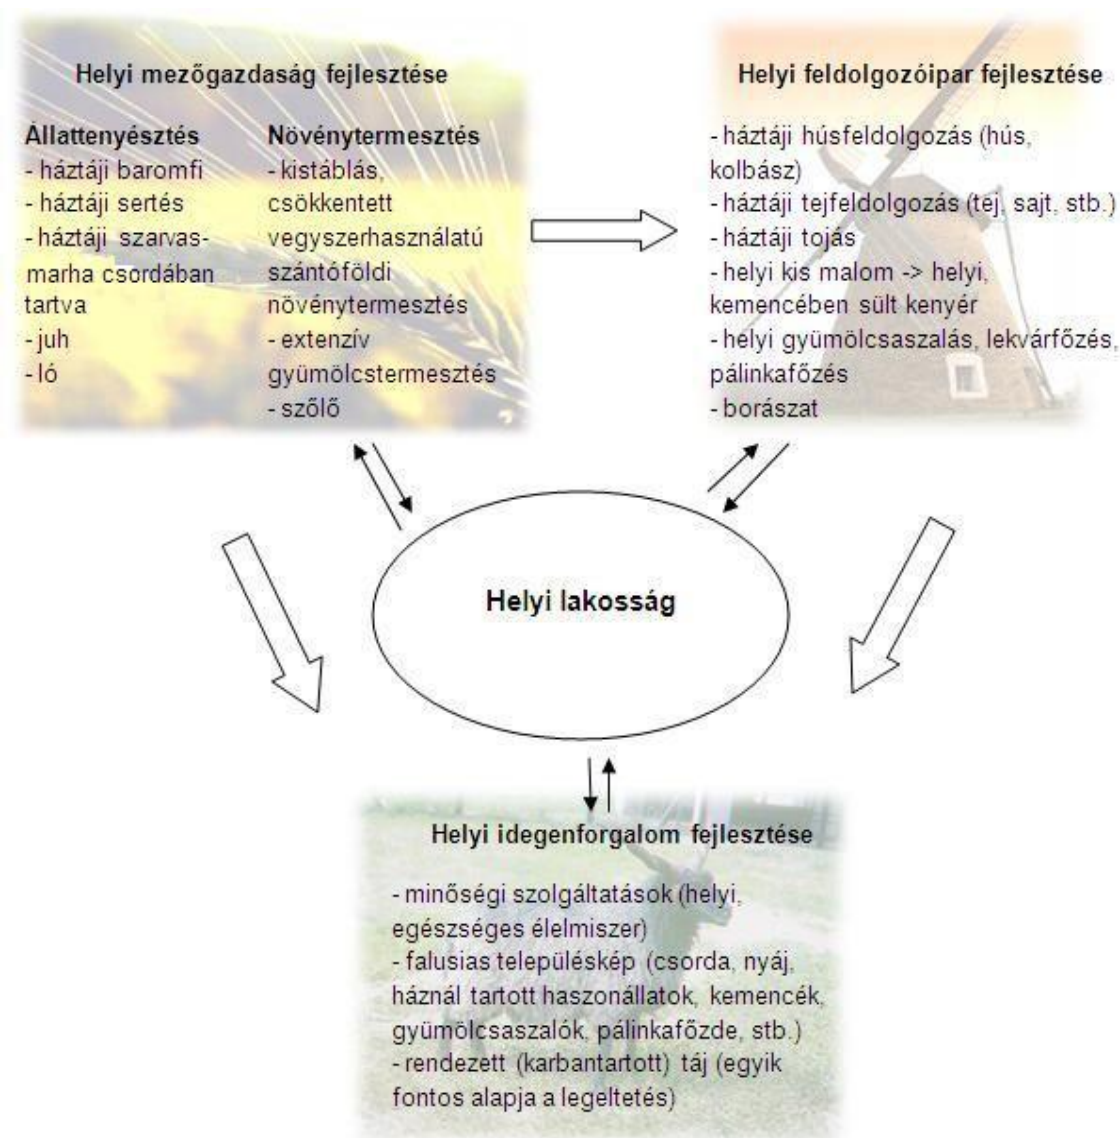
Helyi mezőgazdaság fejlesztése

Állattenyésztés
- háztáji baromfi
- háztáji sertés
- háztáji szarvasmarha csordában tartva
- juh
- ló

Növénytermesztés
- kistáblás, csökkentett vegyszerhasználatú szántóföldi növénytermesztés
- extenzív gyümölcstermesztés
- szőlő

Helyi feldolgozóipar fejlesztése

- háztáji húsfeldolgozás (hús, kolbász)
- háztáji tejfeldolgozás (tej, sajt, stb.)
- háztáji tojás
- helyi kis malom -> helyi, kemencében sült kenyér
- helyi gyümölcsaszalás, lekvárfőzés, pálinkafőzés
- borászat

Helyi lakosság

Helyi idegenforgalom fejlesztése

- minőségi szolgáltatások (helyi, egészséges élelmiszer)
- falusias településkép (csorda, nyáj, háznál tartott haszonállatok, kemencék, gyümölcsaszalók, pálinkafőzde, stb.)
- rendezett (karbantartott) táj (egyik fontos alapja a legeltetés)